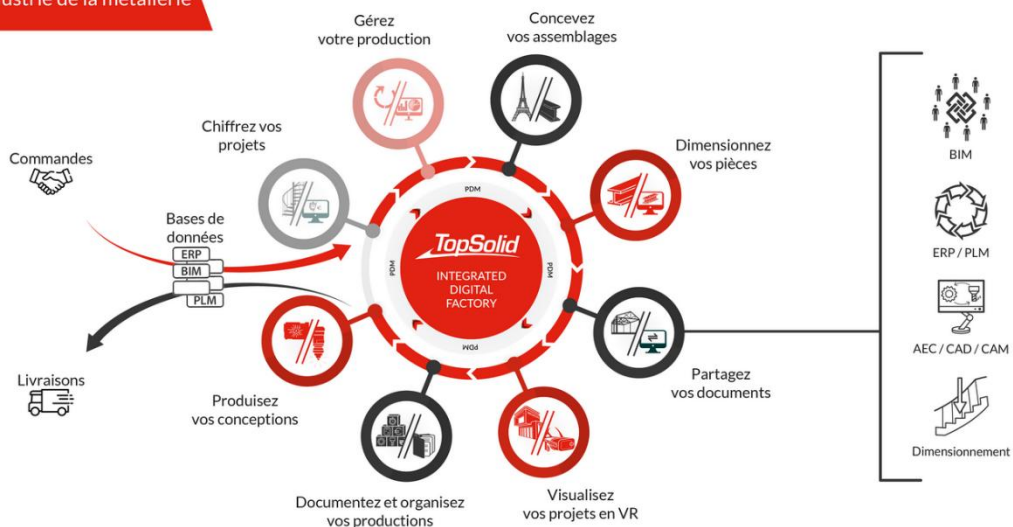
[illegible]ustrie de la métallerie

Gérez votre production

Concevez vos assemblages

Chiffrez vos projets

Dimensionnez vos pièces

Commandes

Bases de données

ERP

BIM

PLM

PDM

PDM

PDM

PDM

TopSolid

INTEGRATED DIGITAL FACTORY

Livraisons

Produisez vos conceptions

Partagez vos documents

Documentez et organisez vos productions

Visualisez vos projets en VR

BIM

ERP / PLM

AEC / CAD / CAM

Dimensionnement